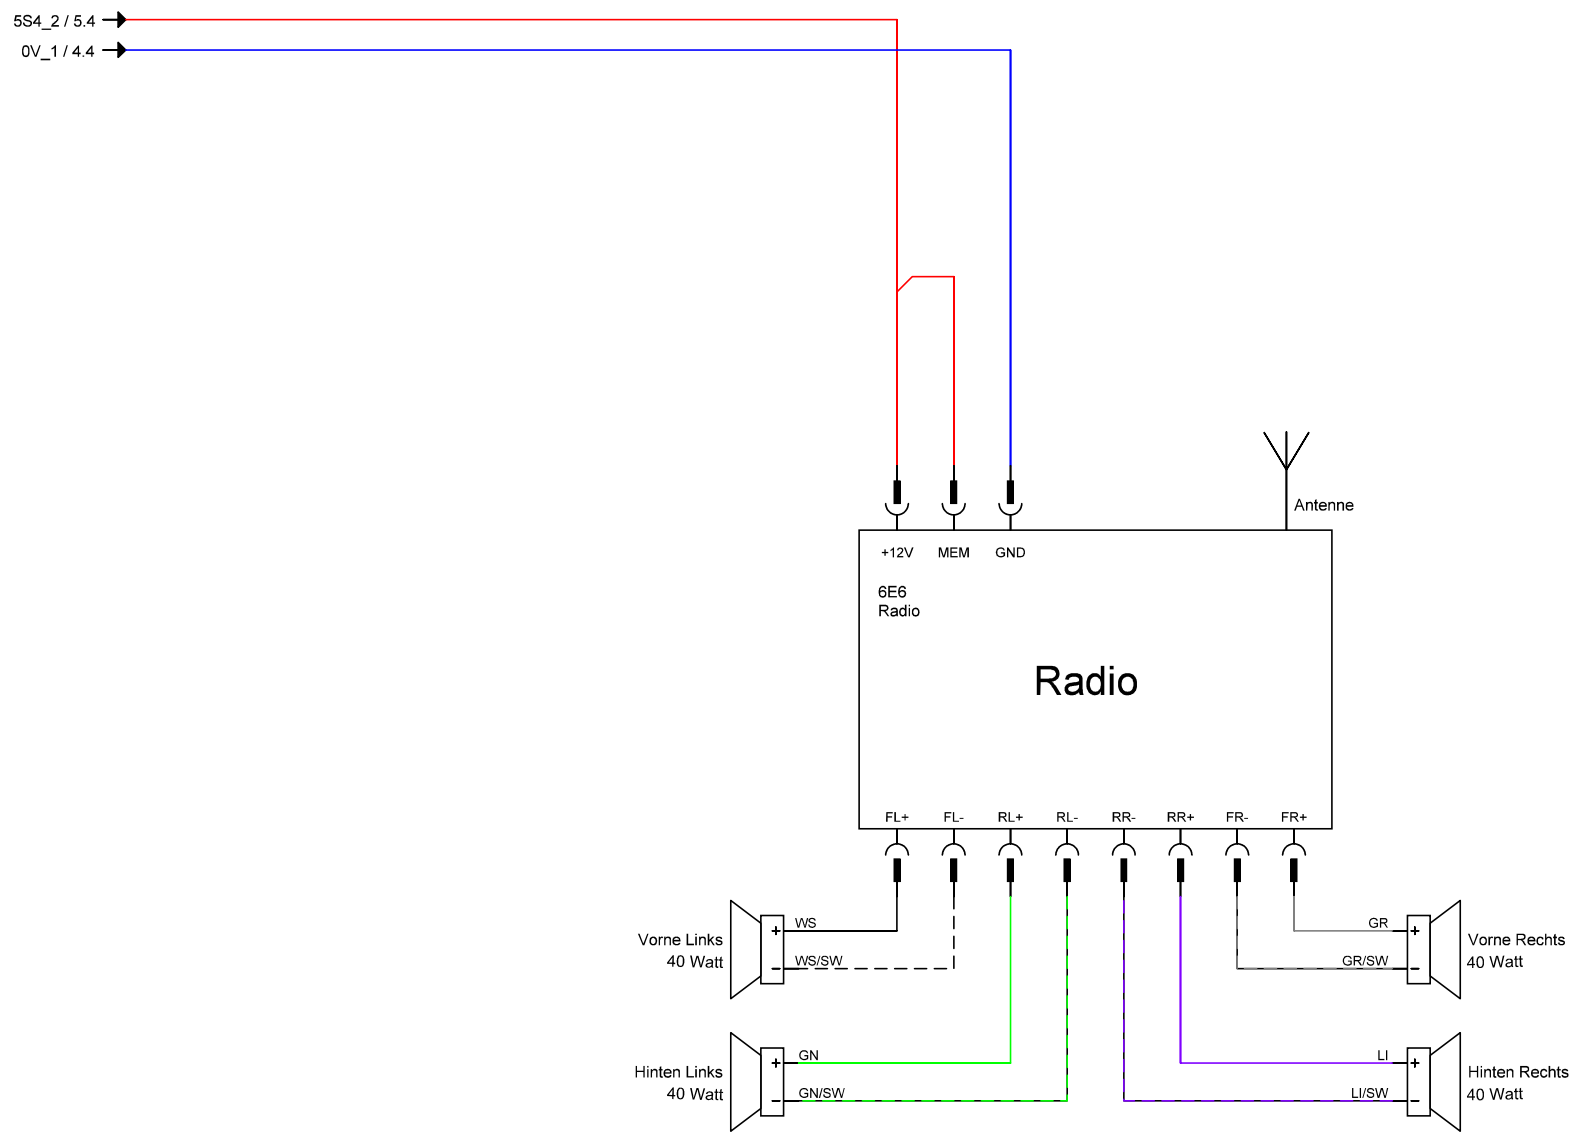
5S4_2 / 5.4
0V_1 / 4.4

Antenne

+12V
MEM
GND

6E6
Radio

Radio

FL+
FL-
RL+
RL-
RR-
RR+
FR-
FR+

WS
WS/SW
Vorne Links
40 Watt

GN
GN/SW
Hinten Links
40 Watt

GR
GR/SW
Vorne Rechts
40 Watt

LI
LI/SW
Hinten Rechts
40 Watt

+
-
+
-
+
-
+
-